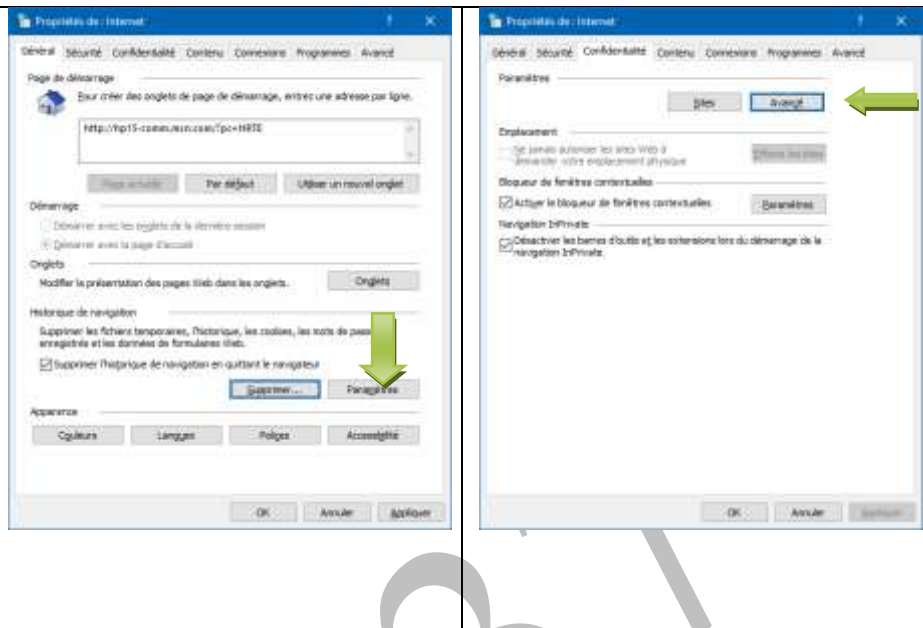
Propriétés de : Internet

?

Général Sécurité Confidentialité Contenu Connexions Programmes Avancé

Page de démarrage

Pour créer des onglets de page de démarrage, entrez une adresse par ligne.

http://hp15-comm.msn.com/?pc=HRTE

Page actuelle Par défaut Utiliser un nouvel onglet

Démarrage

Démarrer avec les onglets de la dernière session

Démarrer avec la page d'accueil

Onglets

Modifier la présentation des pages Web dans les onglets.

Onglets

Historique de navigation

Supprimer les fichiers temporaires, l'historique, les cookies, les mots de passe enregistrés et les données de formulaires Web.

Supprimer l'historique de navigation en quittant le navigateur

Supprimer... Paramètres

Apparence

Couleurs Langues Polices Accessibilité

OK Annuler Appliquer

Propriétés de : Internet

?

Général Sécurité Confidentialité Contenu Connexions Programmes Avancé

Paramètres

Sites Avancé

Emplacement

Ne jamais autoriser les sites Web à demander votre emplacement physique

Effacer les sites

Bloqueur de fenêtres contextuelles

Activer le bloqueur de fenêtres contextuelles

Paramètres

Navigation InPrivate

Désactiver les barres d'outils et les extensions lors du démarrage de la navigation InPrivate

OK Annuler Appliquer